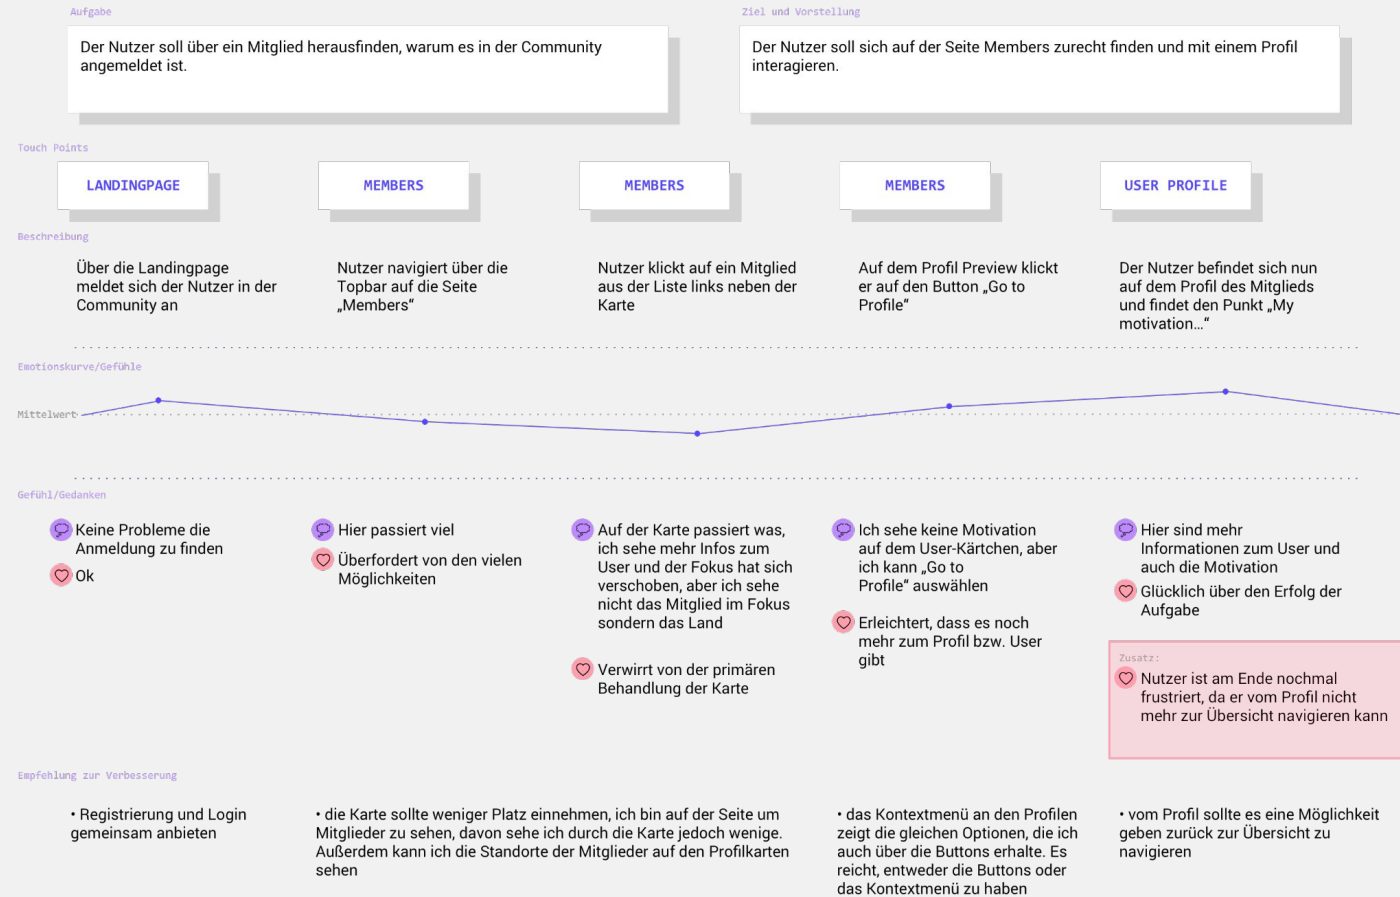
Aufgabe

Der Nutzer soll über ein Mitglied herausfinden, warum es in der Community angemeldet ist.

Ziel und Vorstellung

Der Nutzer soll sich auf der Seite Members zurecht finden und mit einem Profil interagieren.

Touch Points

LANDINGPAGE

MEMBERS

MEMBERS

MEMBERS

USER PROFILE

Beschreibung

Über die Landingpage meldet sich der Nutzer in der Community an

Nutzer navigiert über die Topbar auf die Seite „Members"

Nutzer klickt auf ein Mitglied aus der Liste links neben der Karte

Auf dem Profil Preview klickt er auf den Button „Go to Profile"

Der Nutzer befindet sich nun auf dem Profil des Mitglieds und findet den Punkt „My motivation..."

Emotionskurve/Gefühle

Mittelwert

Gefühl/Gedanken

Keine Probleme die Anmeldung zu finden

Ok

Hier passiert viel

Überfordert von den vielen Möglichkeiten

Auf der Karte passiert was, ich sehe mehr Infos zum User und der Fokus hat sich verschoben, aber ich sehe nicht das Mitglied im Fokus sondern das Land

Verwirrt von der primären Behandlung der Karte

Ich sehe keine Motivation auf dem User-Kärtchen, aber ich kann „Go to Profile" auswählen

Erleichtert, dass es noch mehr zum Profil bzw. User gibt

Hier sind mehr Informationen zum User und auch die Motivation

Glücklich über den Erfolg der Aufgabe

Zusatz:

Nutzer ist am Ende nochmal frustriert, da er vom Profil nicht mehr zur Übersicht navigieren kann

Empfehlung zur Verbesserung

• Registrierung und Login gemeinsam anbieten

• die Karte sollte weniger Platz einnehmen, ich bin auf der Seite um Mitglieder zu sehen, davon sehe ich durch die Karte jedoch wenige. Außerdem kann ich die Standorte der Mitglieder auf den Profilkarten sehen

• das Kontextmenü an den Profilen zeigt die gleichen Optionen, die ich auch über die Buttons erhalte. Es reicht, entweder die Buttons oder das Kontextmenü zu haben

• vom Profil sollte es eine Möglichkeit geben zurück zur Übersicht zu navigieren